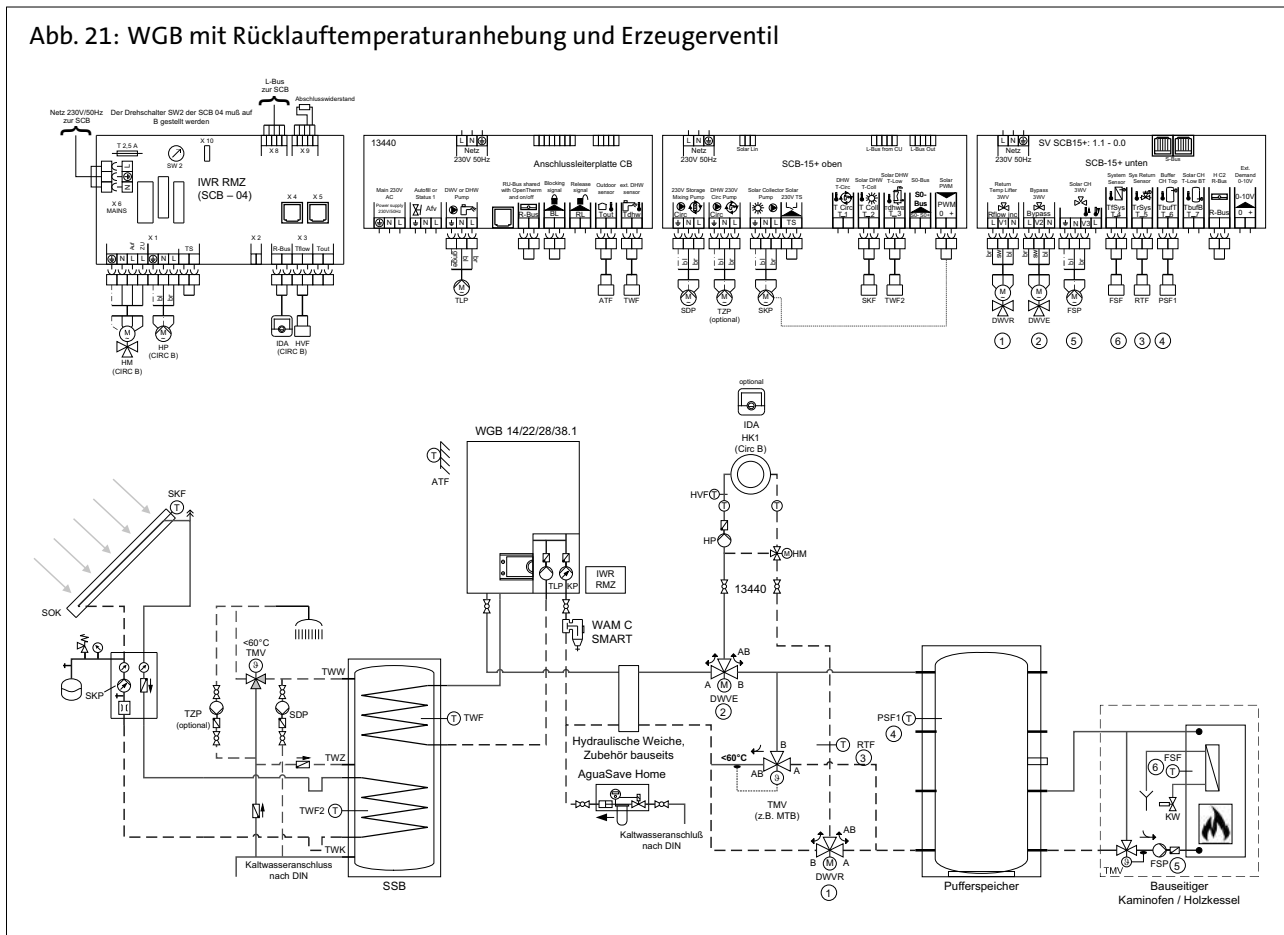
Abb. 21: WGB mit Rücklauftemperaturanhebung und Erzeugerventil

Netz 230V/50Hz zur SCB

Der Drehschalter SW2 der SCB 04 muß auf B gestellt werden

L-Bus zur SCB

Abschlusswiderstand

T 2,5 A

X 10

SW 2

X 8

X 9

X 6 MAINS

IWR RMZ (SCB – 04)

X 4

X 5

X 1

X 2

X 3

TS

R-Bus

Tflow

Tout

HM (CIRC B)

HP (CIRC B)

IDA (CIRC B)

HVF

13440

Netz 230V 50Hz

Anschlussleiterplatte CB

Main 230V AC

Power supply 230V/50Hz

Autofill or Status 1

DWV or DHW Pump

RU-Bus shared with OpenTherm and on/off

R-Bus

Blocking signal

BL

Release signal

RL

Outdoor sensor

Tout

ext. DHW sensor

Tdhw

TLP

ATF

TWF

Netz 230V 50Hz

Solar Lin

L-Bus from CU

L-Bus Out

SCB-15+ oben

230V Storage Mixing Pump

Circ

DHW 230V Circ Pump

Solar Collector Pump

Solar 230V TS

TS

DHW T-Circ

T Circ T_1

Solar DHW T-Coll

T Coll T_2

Solar DHW T-Low

Tdhw T_3

S0-Bus

S0-Bus

Solar PWM

PWM

SDP

TZP (optional)

SKP

SKF

TWF2

Netz 230V 50Hz

SV SCB15+: 1.1 - 0.0

S-Bus

SCB-15+ unten

Return Temp Lifter 3WV

Rflow inc

Bypass 3WV

Bypass

Solar CH 3WV

System Sensor

TflSys T_4

Sys Return Sensor

TrSys T_5

Buffer CH Top

TbufT T_6

Solar CH T-Low BT

TbufB T_7

H C2 R-Bus

R-Bus

Ext. Demand 0-10V

0-10V

DWVR

DWVE

FSP

FSF

RTF

PSF1

① ② ⑤ ⑥ ③ ④

optional

IDA

HK1 (Circ B)

WGB 14/22/28/38.1

ATF

SKF

HVF

HP

HM

13440

IWR RMZ

TLP

KP

WAM C SMART

SOK

SKP

<60°C TMV

TZP (optional)

SDP

TWW

TWF

TWZ

TWF2

TWK

Kaltwasseranschluss nach DIN

SSB

Hydraulische Weiche, Zubehör bauseits

AguaSave Home

Kaltwasseranschluß nach DIN

AB A B DWVE ②

<60°C

AB B A

TMV (z.B. MTB)

RTF ③

PSF1 ④

AB B A DWVR ①

Pufferspeicher

FSF ⑥

KW

TMV

FSP ⑤

Bauseitiger Kaminofen / Holzkessel